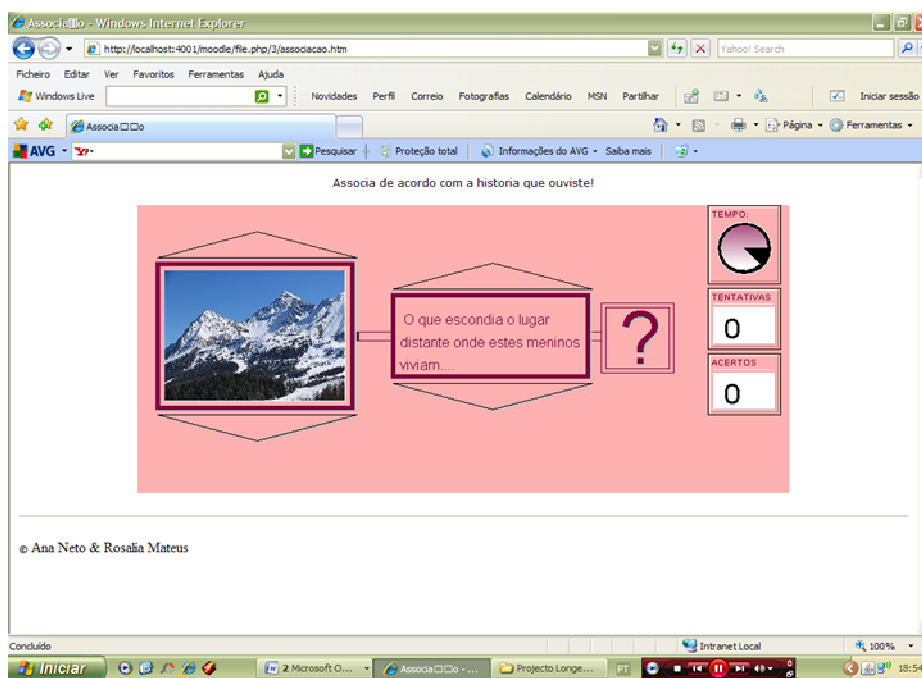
Associa□□o - Windows Internet Explorer

http://localhost:4001/moodle/file.php/3/associacao.htm

Yahoo! Search

Ficheiro Editar Ver Favoritos Ferramentas Ajuda

Windows Live

Novidades Perfil Correio Fotografias Calendário MSN Partilhar

Iniciar sessão

Associa□□o

Página Ferramentas

AVG

Pesquisar

Proteção total

Informações do AVG

Saiba mais

Associa de acordo com a historia que ouviste!

TEMPO:

TENTATIVAS

0

ACERTOS

0

O que escondia o lugar distante onde estes meninos viviam....

?

© Ana Neto & Rosalia Mateus

Concluído

Intranet Local

100%

Iniciar

2 Microsoft O...

Associa□□o - ...

Projecto Longe...

PT

18:54